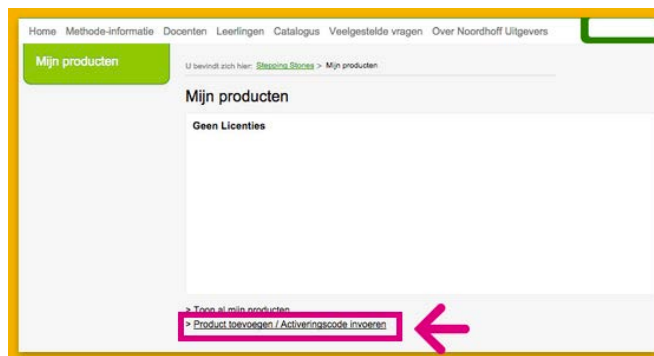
Home Methode-informatie Docenten Leerlingen Catalogus Veelgestelde vragen Over Noordhoff Uitgevers

Mijn producten

U bevindt zich hier: Stepping Stones > Mijn producten

Mijn producten

Geen Licenties

> Toon al mijn producten

> Product toevoegen / Activeringscode invoeren